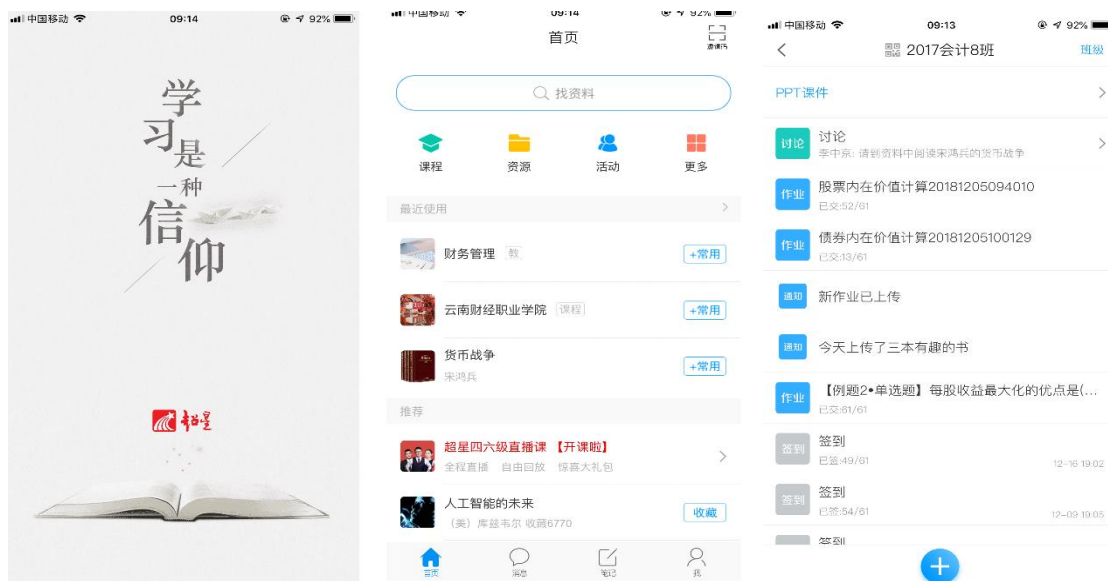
中国移动 09:14 92%

学习是一种信仰

超星

中国移动 09:14 92%

首页

邀请码

找资料

课程 资源 活动 更多

最近使用

财务管理 教

+常用

云南财经职业学院 课程

+常用

货币战争

宋鸿兵

+常用

推荐

超星四六级直播课 【开课啦】

全程直播 自由回放 惊喜大礼包

人工智能的未来

（美）库兹韦尔 收藏6770

收藏

首页 消息 笔记 我

中国移动 09:13 92%

2017会计8班

班级

PPT课件

讨论

讨论

李中凉：请到资料中阅读宋鸿兵的货币战争

作业

股票内在价值计算20181205094010

已交:52/61

作业

债券内在价值计算20181205100129

已交:13/61

通知

新作业已上传

通知

今天上传了三本有趣的书

作业

【例题2•单选题】每股收益最大化的优点是(...

已交:61/61

签到

签到

已签:49/61

12-16 19:02

签到

签到

已签:54/61

12-09 19:05

签到